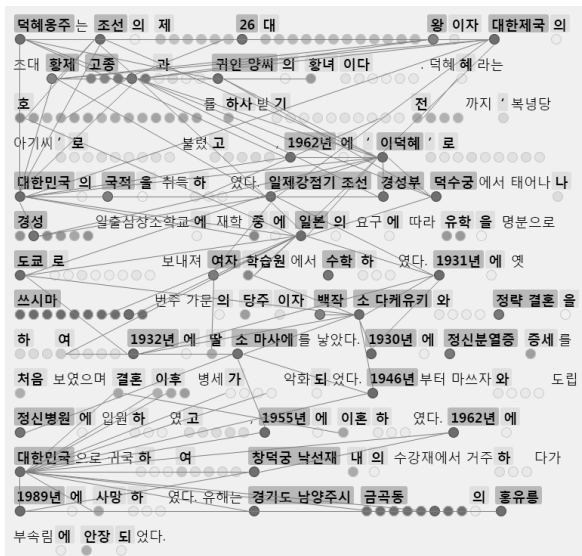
덕혜옹주는 조선 의 제 26 대 왕 이자 대한제국 의

초대 황제 고종 과 귀인 양씨 의 황녀 이다 . 덕혜 혜 라는

호 를 하사 받 기 전 까지 ' 복녕당

아기씨 ' 로 불렸 고 . 1962년 에 ' 이덕혜 ' 로

대한민국 의 국적 을 취득 하 였다. 일제강점기 조선 경성부 덕수궁 에서 태어나 나

경성 일출심상소학교 에 재학 중 에 일본 의 요구 에 따라 유학 을 명분으로

도쿄 로 보내져 여자 학습원 에서 수학 하 였다. 1931년 에 옛

쓰시마 번주 가문 의 당주 이자 백작 소 다케유키 와 정략 결혼 을

하 여 1932년 에 딸 소 마사에 를 낳았다. 1930년 에 정신분열증 증세 를

처음 보였으며 결혼 이후 병세 가 악화 되 었다. 1946년 부터 마쓰자와 도립

정신병원 에 입원 하 였 고 1955년 에 이혼 하 였다. 1962년 에

대한민국 으로 귀국 하 여 창덕궁 낙선재 내 의 수강재에서 거주 하 다가

1989년 에 사망 하 였다. 유해는 경기도 남양주시 금곡동 의 홍유릉

부속림 에 안장 되 었다.